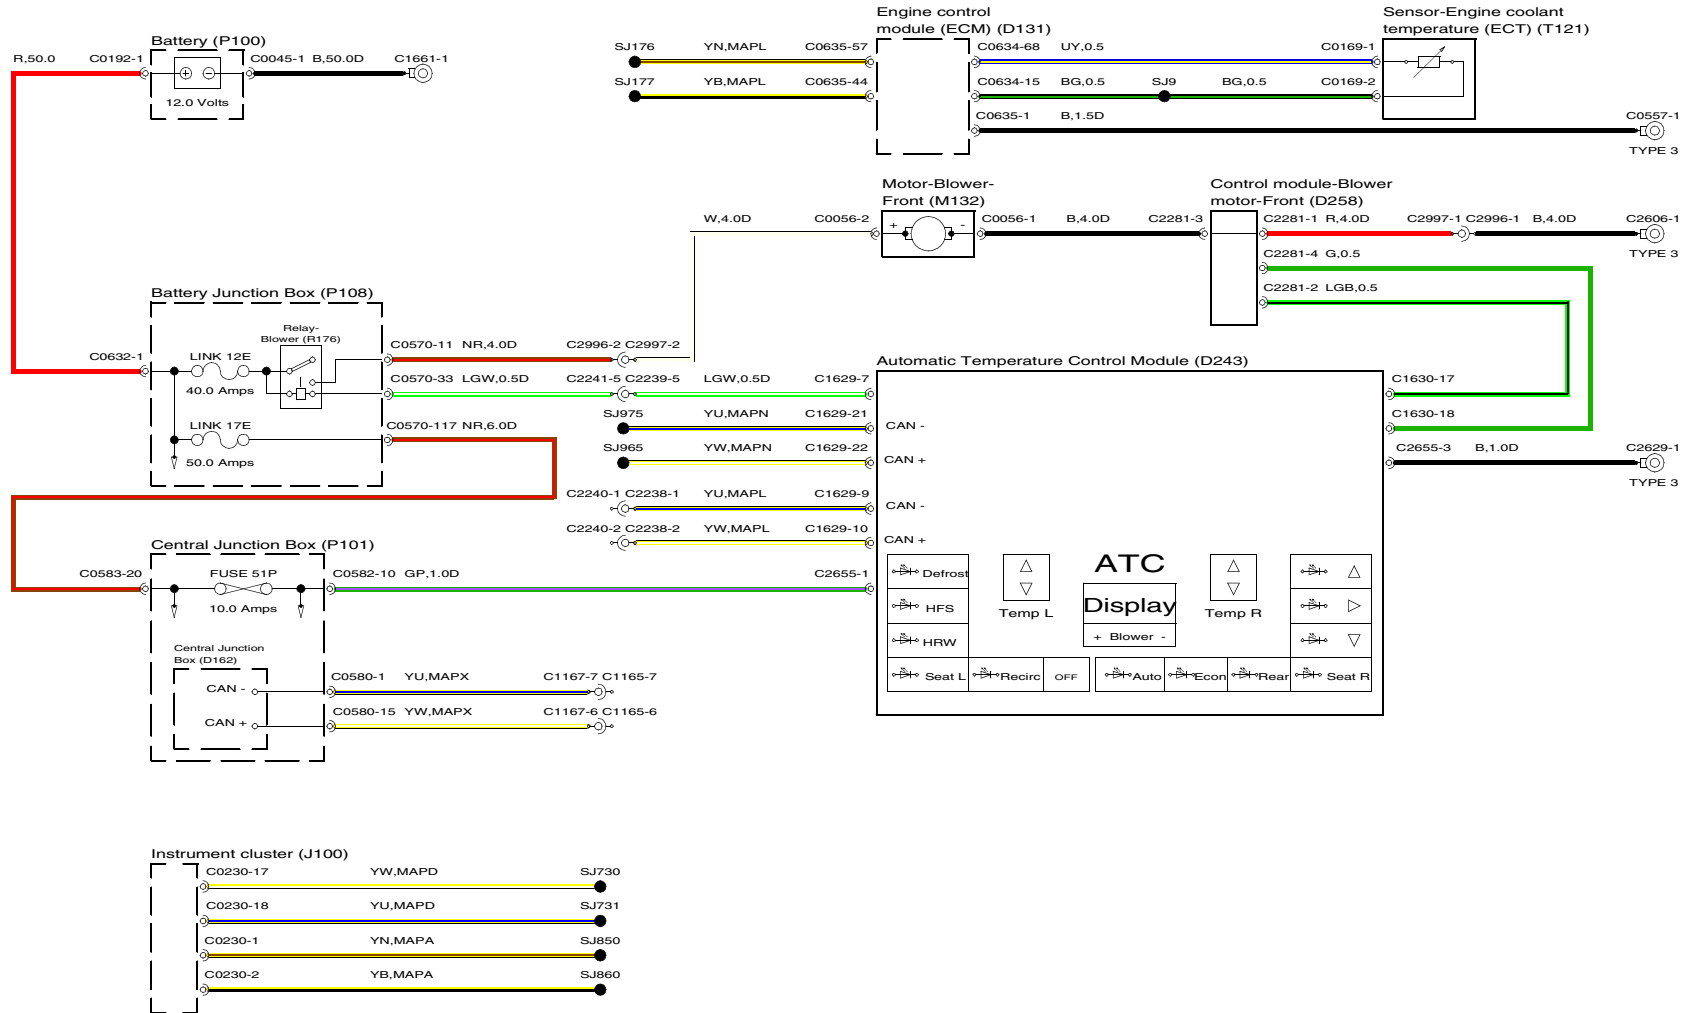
Battery (P100)
R,50.0
C0192-1
C0045-1 B,50.0D
C1661-1
12.0 Volts

Engine control module (ECM) (D131)
SJ176
YN,MAPL
C0635-57
SJ177
YB,MAPL
C0635-44
C0634-68
UY,0.5
C0169-1
C0634-15
BG,0.5
SJ9
BG,0.5
C0169-2
C0635-1
B,1.5D
C0557-1
TYPE 3

Sensor-Engine coolant temperature (ECT) (T121)

Motor-Blower-Front (M132)
W,4.0D
C0056-2
C0056-1
B,4.0D
C2281-3

Control module-Blower motor-Front (D258)
C2281-1 R,4.0D
C2997-1 C2996-1
B,4.0D
C2606-1
TYPE 3
C2281-4 G,0.5
C2281-2 LGB,0.5

Battery Junction Box (P108)
Relay-Blower (R176)
C0632-1
LINK 12E
40.0 Amps
LINK 17E
50.0 Amps
C0570-11 NR,4.0D
C2996-2 C2997-2
C0570-33 LGW,0.5D
C2241-5 C2239-5
LGW,0.5D
C1629-7
C0570-117 NR,6.0D
SJ975
YU,MAPN
C1629-21
SJ965
YW,MAPN
C1629-22
C2240-1 C2238-1
YU,MAPL
C1629-9
C2240-2 C2238-2
YW,MAPL
C1629-10

Automatic Temperature Control Module (D243)
C1630-17
C1630-18
C2655-3
B,1.0D
C2629-1
TYPE 3
CAN -
CAN +
CAN -
CAN +
ATC
Display
+ Blower -
Temp L
Temp R
Defrost
HFS
HRW
Seat L
Recirc
OFF
Auto
Econ
Rear
Seat R

Central Junction Box (P101)
C0583-20
FUSE 51P
10.0 Amps
C0582-10 GP,1.0D
C2655-1
Central Junction Box (D162)
CAN -
CAN +
C0580-1 YU,MAPX
C1167-7 C1165-7
C0580-15 YW,MAPX
C1167-6 C1165-6

Instrument cluster (J100)
C0230-17
YW,MAPD
SJ730
C0230-18
YU,MAPD
SJ731
C0230-1
YN,MAPA
SJ850
C0230-2
YB,MAPA
SJ860